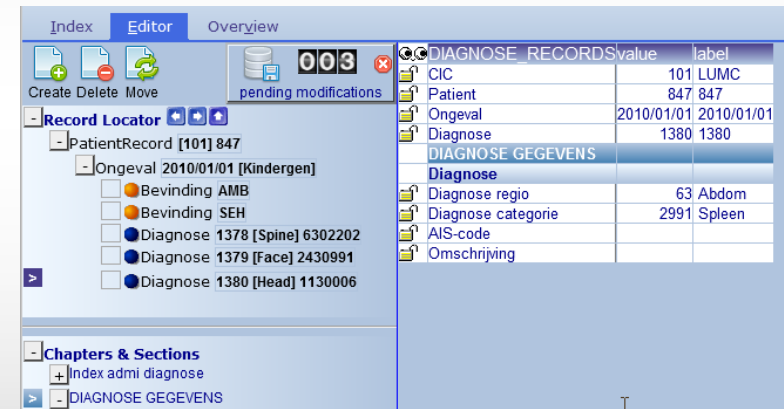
Index Editor Overview

Create Delete Move

003

pending modifications

- Record Locator

- PatientRecord [101] 847

- Ongeval 2010/01/01 [Kindergen]

Bevinding AMB

Bevinding SEH

Diagnose 1378 [Spine] 6302202

Diagnose 1379 [Face] 2430991

> Diagnose 1380 [Head] 1130006

| DIAGNOSE_RECORDS | value | label |
|---|---|---|
| CIC | 101 | LUMC |
| Patient | 847 | 847 |
| Ongeval | 2010/01/01 | 2010/01/01 |
| Diagnose | 1380 | 1380 |
| DIAGNOSE GEGEVENS | | |
| Diagnose | | |
| Diagnose regio | 63 | Abdom |
| Diagnose categorie | 2991 | Spleen |
| AIS-code | | |
| Omschrijving | | |

- Chapters & Sections

+ Index admi diagnose

> - DIAGNOSE GEGEVENS